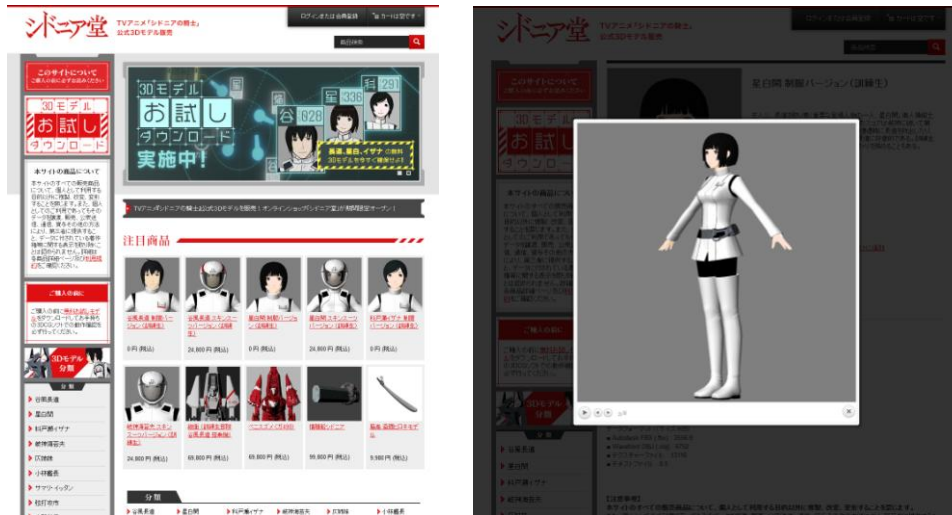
シドニア堂

TVアニメ「シドニアの騎士」公式3Dモデル販売

ログインまたは会員登録

カートは空です

商品検索

このサイトについて

3Dモデル お試し ダウンロード

本サイトの商品について

ご購入の前に

3Dモデル 分類

分類

谷風長道

星白閑

科戸瀬イザナ

緑川纈

小林艦長

3Dモデル お試し ダウンロード 実施中!

628

336

291

TVアニメ「シドニアの騎士」公式3Dモデルを販売！オンラインショップ「シドニア堂」が期間限定オープン！

注目商品

0円 (税込)

24,800円 (税込)

0円 (税込)

24,800円 (税込)

0円 (税込)

24,800円 (税込)

69,800円 (税込)

69,800円 (税込)

99,800円 (税込)

9,980円 (税込)

分類

谷風長道

星白閑

科戸瀬イザナ

緑川纈

小林艦長

シドニア堂

TVアニメ「シドニアの騎士」公式3Dモデル販売

星白閑 制服バージョン（訓練生）

ご購入の前に

分類

谷風長道

星白閑

科戸瀬イザナ

緑川纈

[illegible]